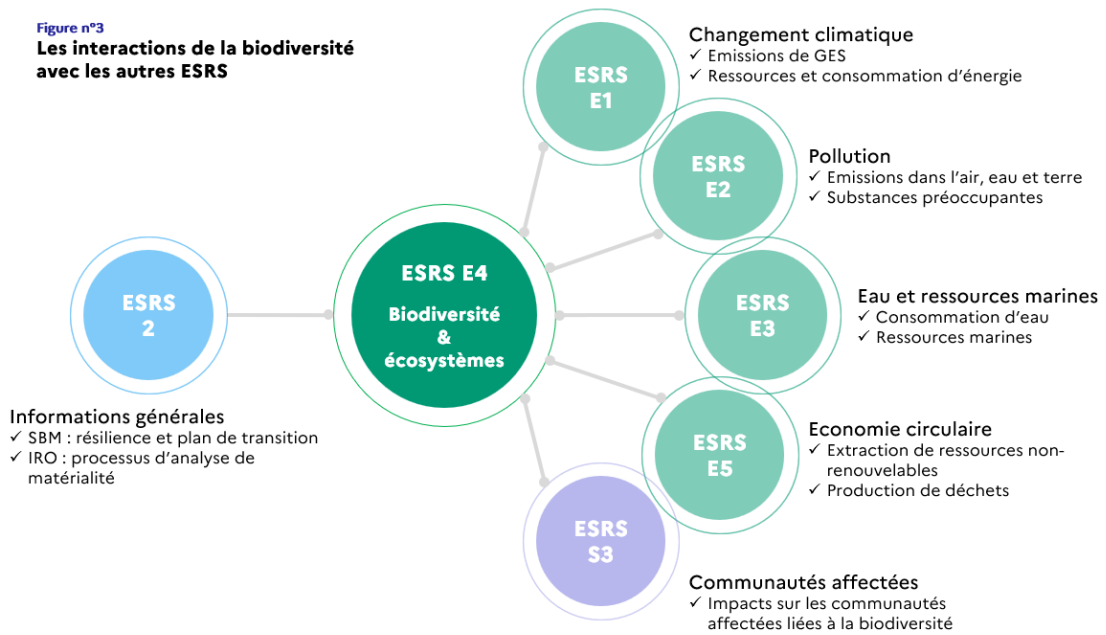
Figure n°3
Les interactions de la biodiversité avec les autres ESRS

ESRS E1
Changement climatique
✓ Emissions de GES
✓ Ressources et consommation d'énergie

ESRS E2
Pollution
✓ Emissions dans l'air, eau et terre
✓ Substances préoccupantes

ESRS 2
Informations générales
✓ SBM : résilience et plan de transition
✓ IRO : processus d'analyse de matérialité

ESRS E4
Biodiversité & écosystèmes

ESRS E3
Eau et ressources marines
✓ Consommation d'eau
✓ Ressources marines

ESRS E5
Economie circulaire
✓ Extraction de ressources non-renouvelables
✓ Production de déchets

ESRS S3
Communautés affectées
✓ Impacts sur les communautés affectées liées à la biodiversité